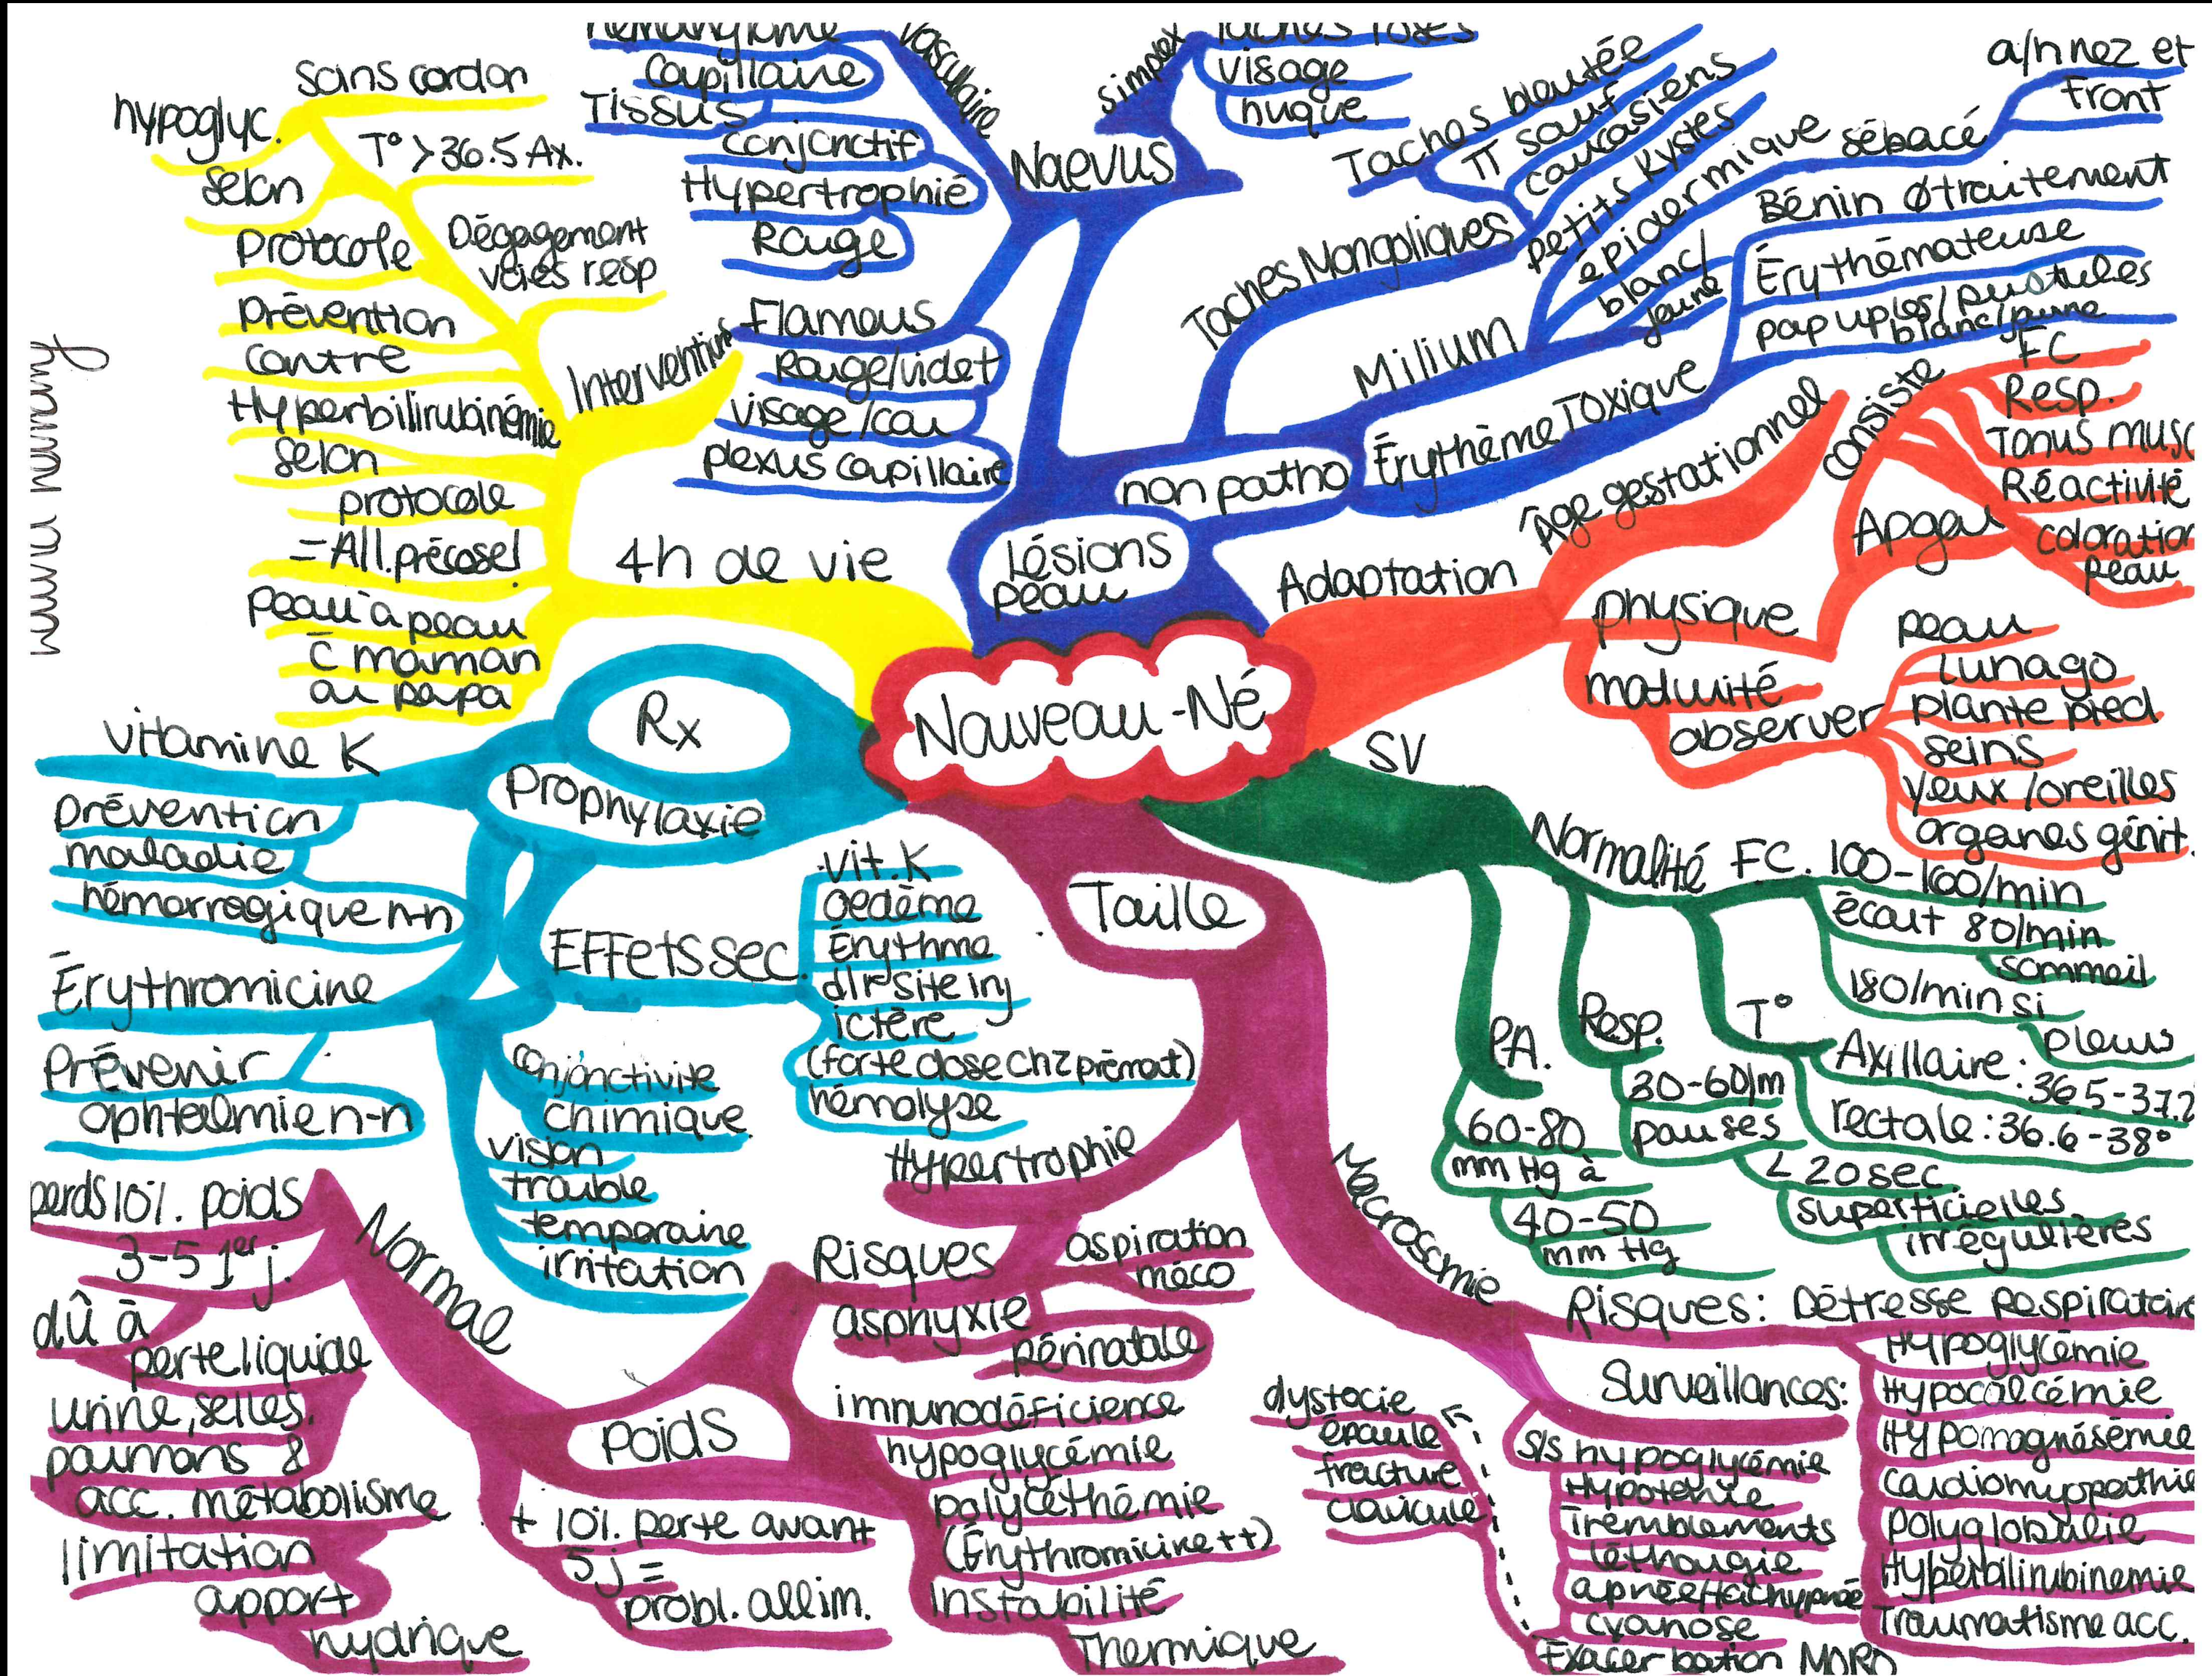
Nouveau-Né

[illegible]

Sans cordon
hypoglyc.
T° > 36.5 Ax.
selon
protocole
Dégagement voies resp
Prévention
contre
Hyperbilirubinémie
selon
protocole
= All. précoce!
Peau à peau
c̄ maman
ou papa
Interventions
4h de vie

Hémangiome
capillaire
Tissus
conjonctif
Hypertrophie
Rouge
Vasculaire
Flammeus
Rouge/violet
visage/cou
plexus capillaire
simplex
Taches roses
visage
nuque
Naevus
Lésions peau
non patho
Taches Mongoliques
Taches bleutée
TT sauf
caucasiens
petits kystes
épidermique
sébacé
a/n nez et front
Milium
blanc/jaune
Bénin ø traitement
Érythème Toxique
Érythémateuse
pap up/pustules
blanc/jaune

Adaptation
Âge gestationnel
consiste
Apgar
FC
Resp.
Tonus musc
Réactivité
coloration peau
physique
maturité
observer
peau
lunago
plante pied
seins
yeux/oreilles
organes génit.

SV
Normalité
FC. 100-160/min
écart 80/min
sommeil
180/min si
pleurs
P.A.
60-80
mm Hg à
40-50
mm Hg
Resp.
30-60/m
pauses
< 20sec
superficielles
irrégulières
T°
Axillaire: 36.5-37.2
rectale: 36.6-38°

Rx
Prophylaxie
Vitamine K
prévention
maladie
hémorragique n-n
Érythromicine
Prévenir
ophtalmie n-n
Effets sec.
Vit. K
oedème
Érythme
dr site inj
ictère
(forte dose chz prémat)
hémolyse
conjonctivite
chimique
vision
trouble
temporaire
irritation

Taille
Hypertrophie
Macrosomie
Risques: Détresse respiratoire
Hypoglycémie
Hypocalcémie
Hypomagnésémie
Cardiomyopathie
Polyglobulie
Hyperbilirubinemie
Traumatisme acc.
Surveillances:
S/S hypoglycémie
Hypotonie
Tremblements
Léthargie
apnée/tachypnée
cyanose
Exacerbation MORO
dystocie
épaule
fracture
clavicule
Risques
aspiration
méco
asphyxie
périnatale
immunodéficience
hypoglycémie
polycythémie
(Érythromicine ++)
Instabilité
Thermique

Normal
perds 10% poids
3-5 1er j.
dû à
perte liquide
urine, selles,
poumons &
acc. métabolisme
limitation
apport
hydrique
Poids
+10% perte avant
5 j =
probl. allim.